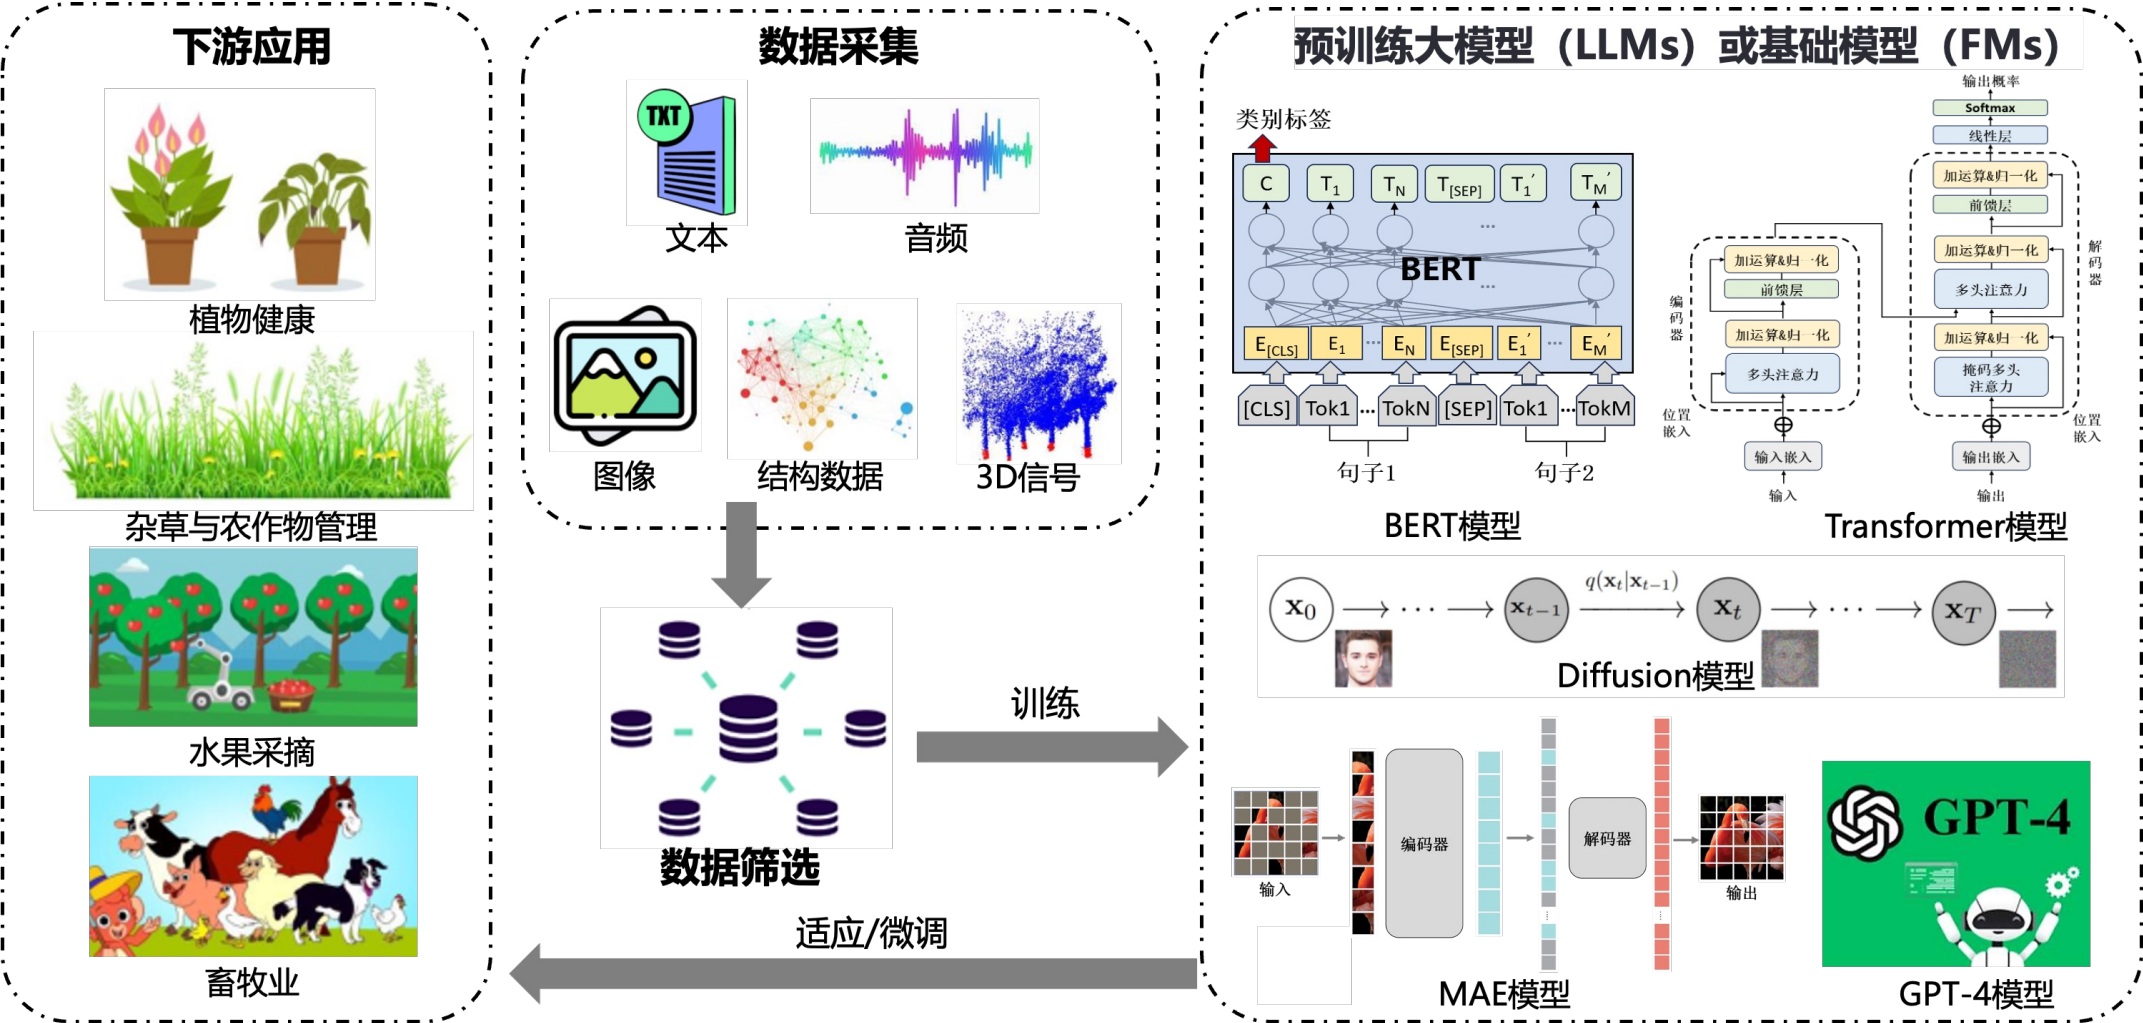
下游应用

植物健康

杂草与农作物管理

水果采摘

畜牧业

数据采集

TXT

文本

音频

图像

结构数据

3D信号

数据筛选

训练

适应/微调

预训练大模型（LLMs）或基础模型（FMs）

类别标签

C $T_1$ $T_N$ $T_{[SEP]}$ $T_1'$ $T_M'$

BERT

$E_{[CLS]}$ $E_1$ $E_N$ $E_{[SEP]}$ $E_1'$ $E_M'$

[CLS] Tok1 TokN [SEP] Tok1 TokM

句子1 句子2

BERT模型

输出概率

Softmax

线性层

加运算&归一化

前馈层

加运算&归一化

多头注意力

加运算&归一化

掩码多头注意力

解码器

加运算&归一化

前馈层

加运算&归一化

多头注意力

编码器

位置嵌入

输入嵌入

输入

位置嵌入

输出嵌入

输出

Transformer模型

$\mathbf{x}_0$ $\mathbf{x}_{t-1}$ $q(\mathbf{x}_t|\mathbf{x}_{t-1})$ $\mathbf{x}_t$ $\mathbf{x}_T$

Diffusion模型

输入

编码器

解码器

输出

MAE模型

GPT-4

GPT-4模型